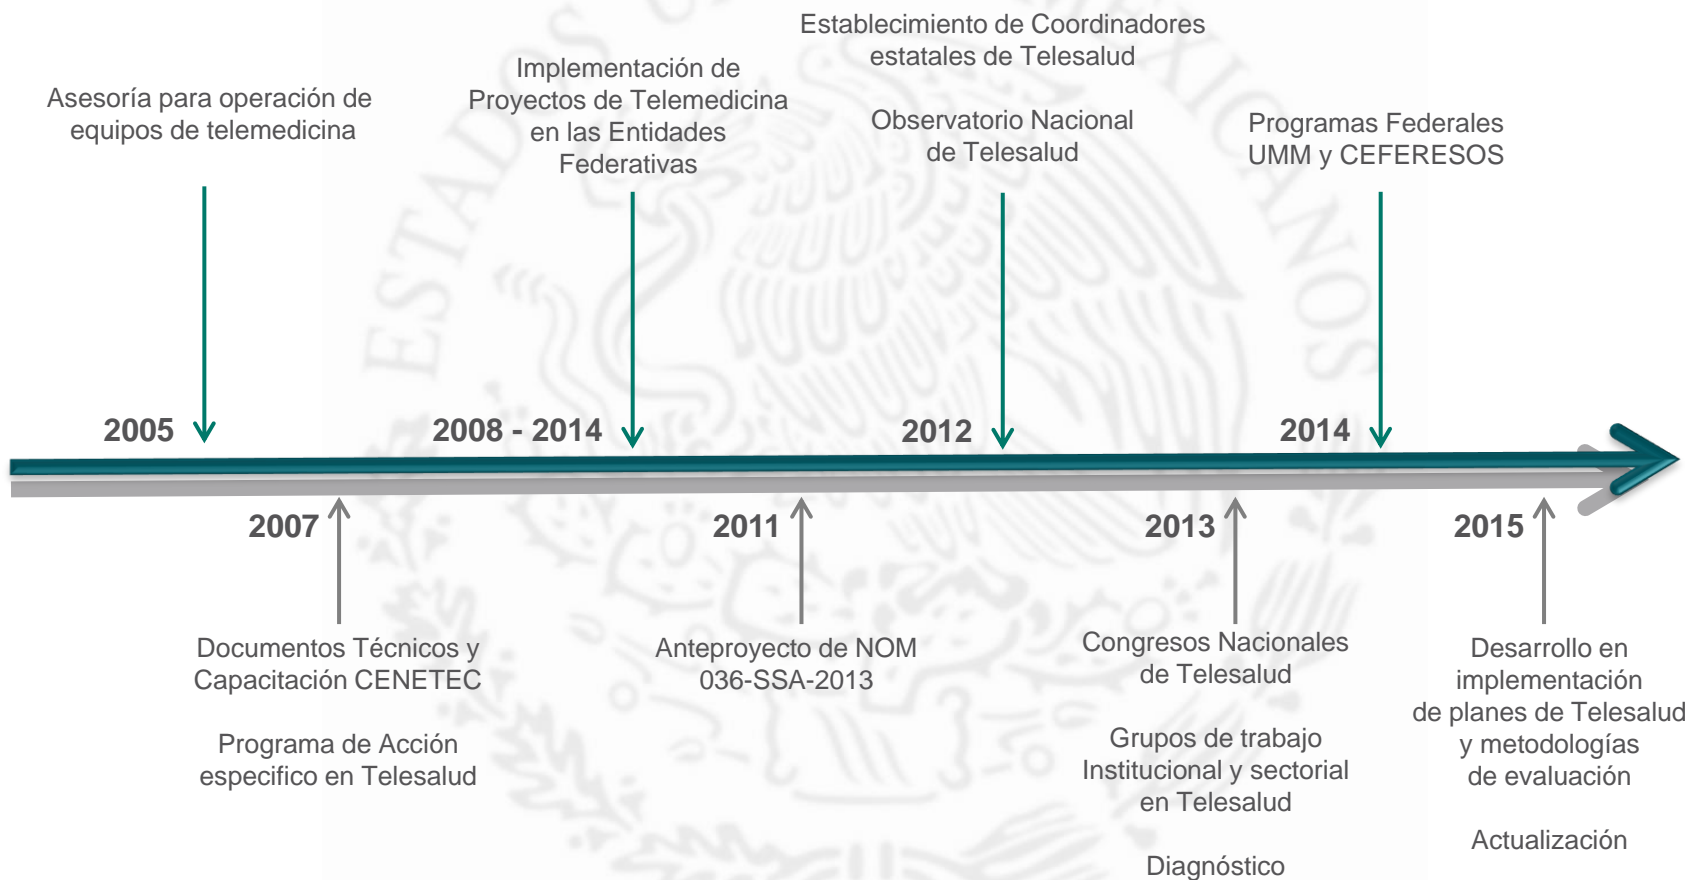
Establecimiento de Coordinadores estatales de Telesalud

Observatorio Nacional de Telesalud

Asesoría para operación de equipos de telemedicina

Implementación de Proyectos de Telemedicina en las Entidades Federativas

Programas Federales UMM y CEFERESOS

2005

2008 - 2014

2012

2014

2007

2011

2013

2015

Documentos Técnicos y Capacitación CENETEC

Programa de Acción especifico en Telesalud

Anteproyecto de NOM 036-SSA-2013

Congresos Nacionales de Telesalud

Grupos de trabajo Institucional y sectorial en Telesalud

Diagnóstico

Desarrollo en implementación de planes de Telesalud y metodologías de evaluación

Actualización